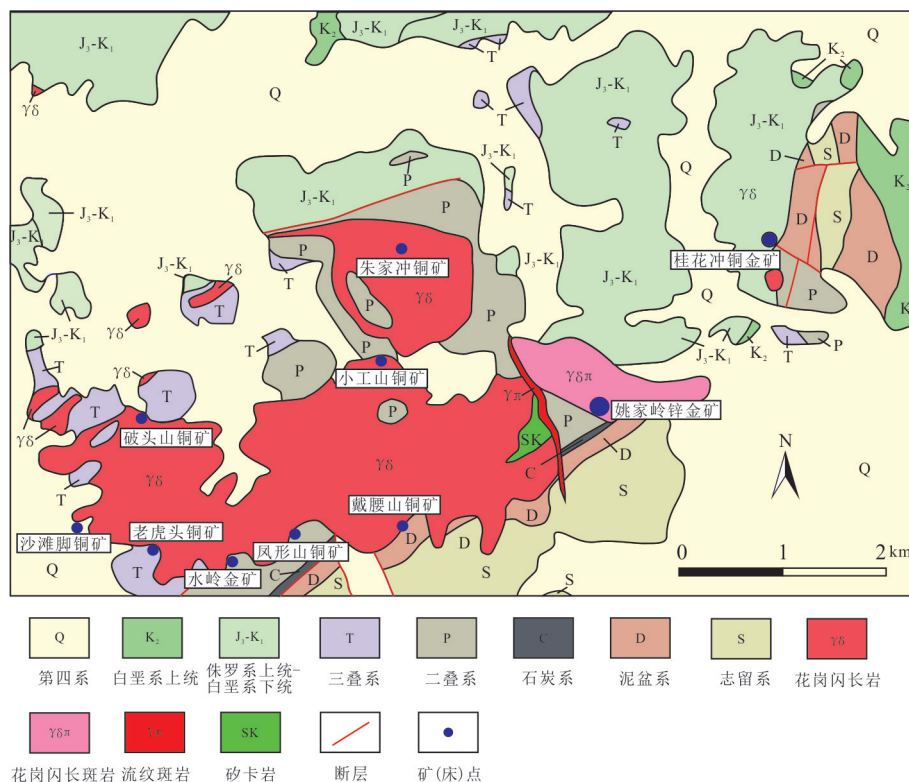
$J_3$-$K_1$ $K_2$ $J_3$-$K_1$ $J_3$-$K_1$ T Q $K_2$ Q
Q
$\gamma\delta$
T
$J_3$-$K_1$
T
$J_3$-$K_1$
$J_3$-$K_1$
T
$J_3$-$K_1$
D
P
$J_3$-$K_1$
P
$\gamma\delta$
S
$K_2$
D
$J_3$-$K_1$
$J_3$-$K_1$
T
Q
D
S
P
$J_3$-$K_1$
朱家冲铜矿
桂花冲铜金矿
T
$J_3$-$K_1$
$\gamma\delta$
P
$\gamma\delta$
$J_3$-$K_1$
$J_3$-$K_1$
Q
D
T
P
$\gamma\delta$
$\gamma\delta$
P
P
$J_3$-$K_1$
$K_2$
T
P
K
T
P
$\gamma\delta$
小工山铜矿
$\gamma\delta\pi$
T
T
P
$\gamma\pi$
姚家岭锌金矿
$\gamma\delta$
破头山铜矿
SK
P
N
D
$\gamma\delta$
$\gamma\delta$
C
S
Q
T
D
戴腰山铜矿
0 1 2 km
沙滩脚铜矿
老虎头铜矿
凤形山铜矿
D
Q
T
C
D
S
水岭金矿
D
S
S

| Q | $K_2$ | $J_3$-$K_1$ | T | P | C | D | S | $\gamma\delta$ |
|---|---|---|---|---|---|---|---|---|
| 第四系 | 白垩系上统 | 侏罗系上统-白垩系下统 | 三叠系 | 二叠系 | 石炭系 | 泥盆系 | 志留系 | 花岗闪长岩 |

| $\gamma\delta\pi$ | $\gamma\pi$ | SK | | |
|---|---|---|---|---|
| 花岗闪长斑岩 | 流纹斑岩 | 矽卡岩 | 断层 | 矿(床)点 |